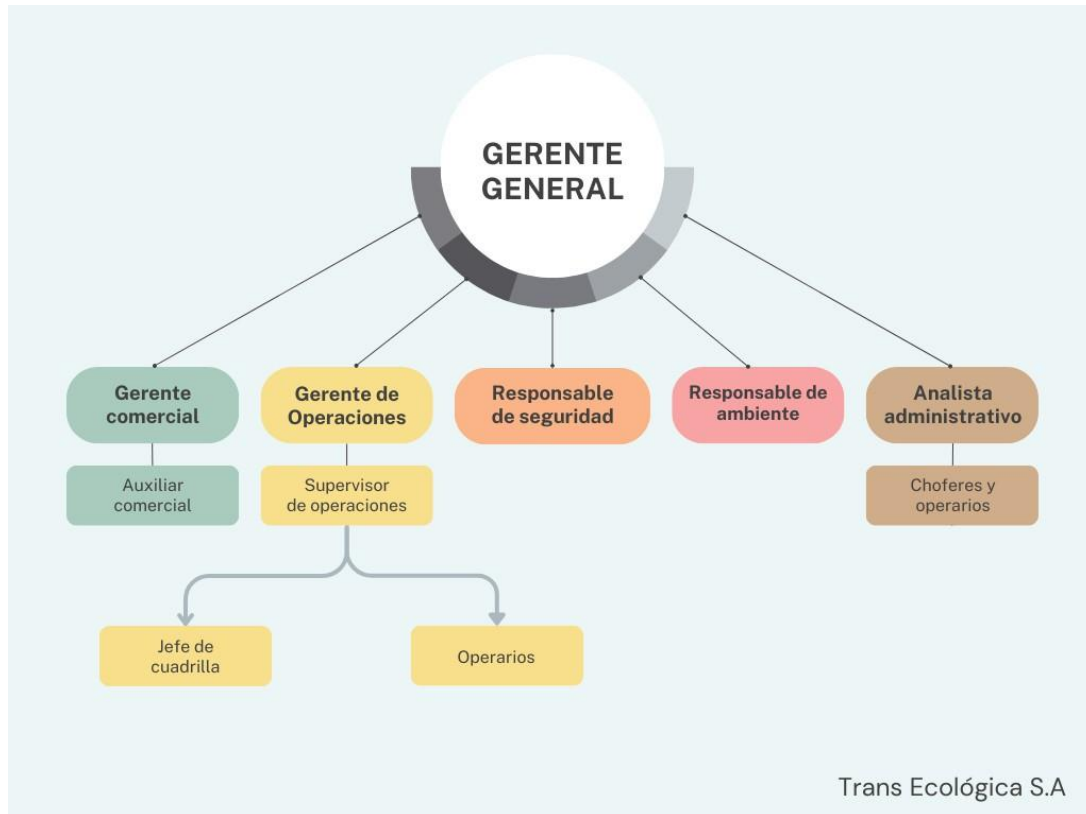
GERENTE GENERAL

Gerente comercial

Auxiliar comercial

Gerente de Operaciones

Supervisor de operaciones

Jefe de cuadrilla

Operarios

Responsable de seguridad

Responsable de ambiente

Analista administrativo

Choferes y operarios

Trans Ecológica S.A